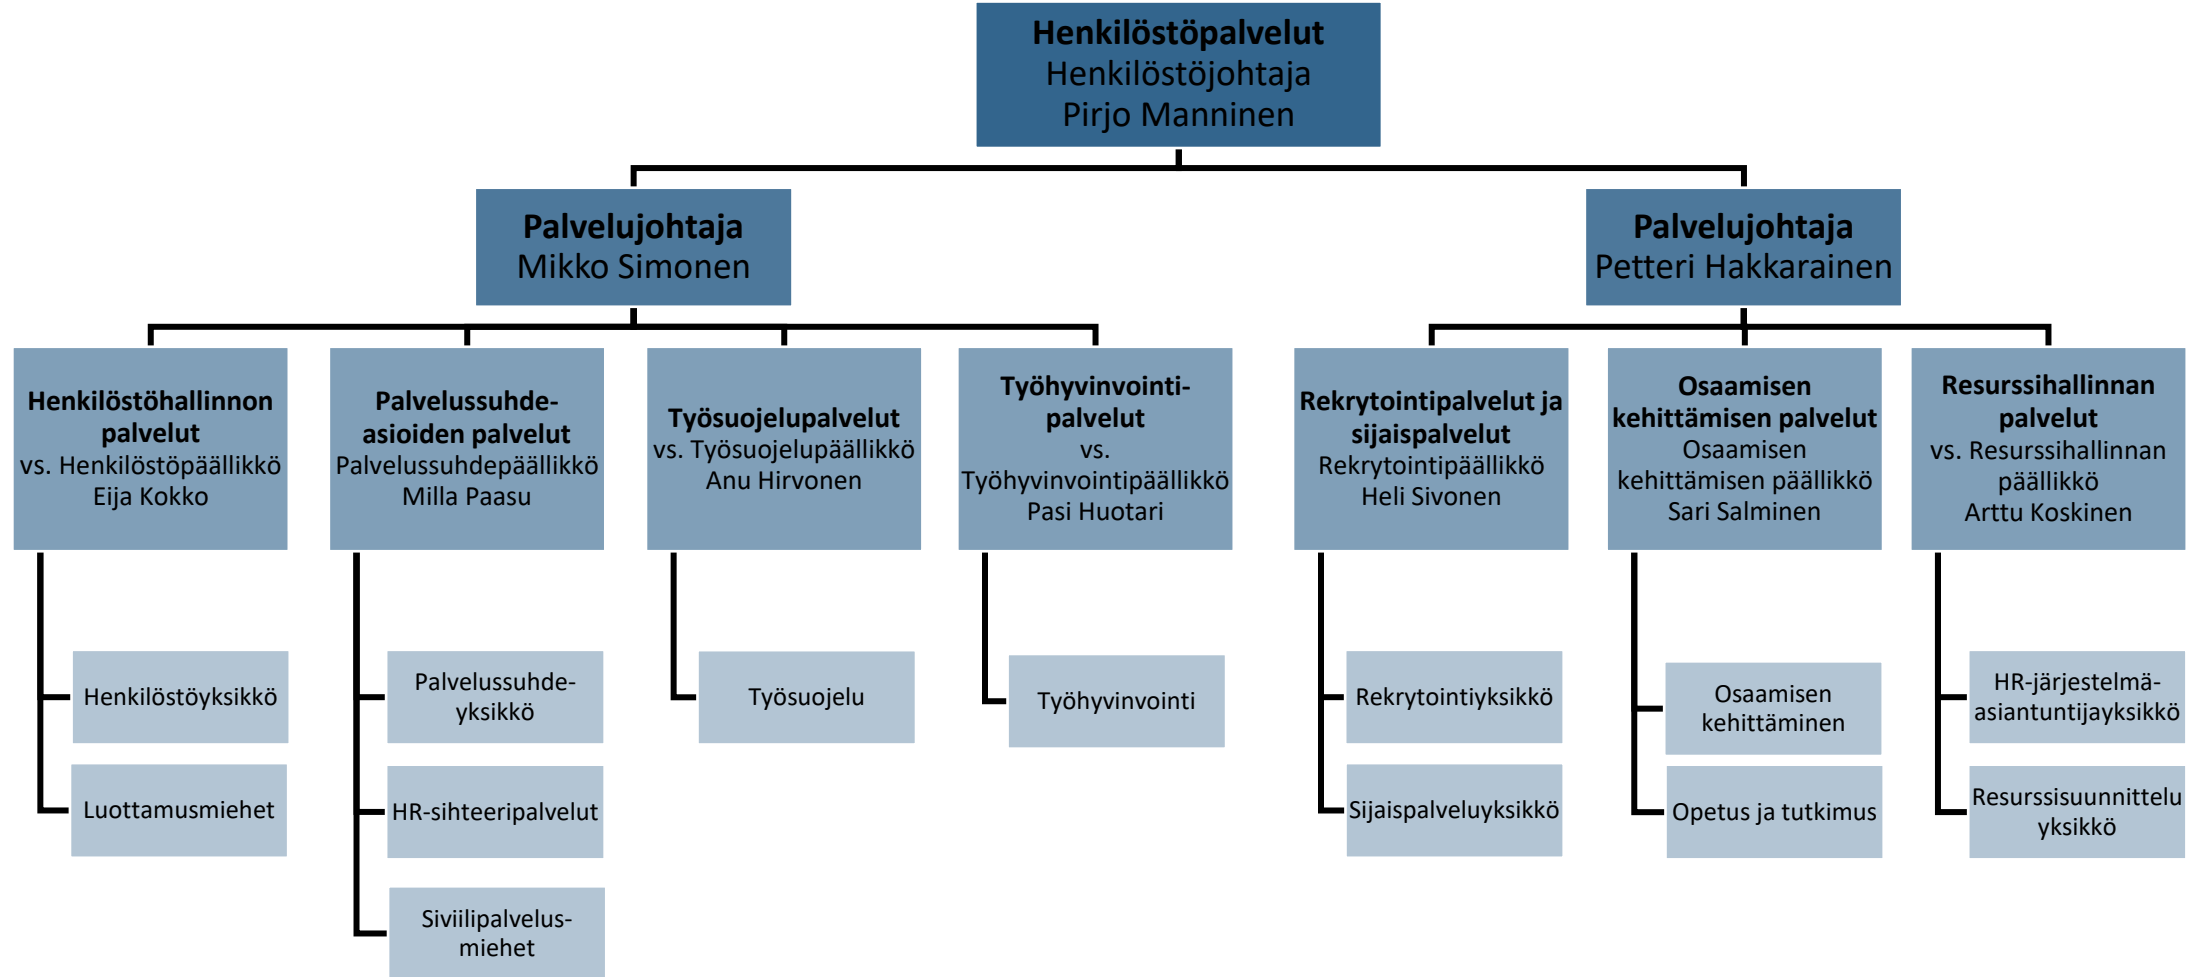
Henkilöstöpalvelut
Henkilöstöjohtaja
Pirjo Manninen

Palvelujohtaja
Mikko Simonen

Palvelujohtaja
Petteri Hakkarainen

Henkilöstöhallinnon palvelut
vs. Henkilöstöpäällikkö
Eija Kokko

Henkilöstöyksikkö

Luottamusmiehet

Palvelussuhde-asioiden palvelut
Palvelussuhdepäällikkö
Milla Paasu

Palvelussuhde-yksikkö

HR-sihteeripalvelut

Siviilipalvelus-miehet

Työsuojelupalvelut
vs. Työsuojelupäällikkö
Anu Hirvonen

Työsuojelu

Työhyvinvointi-palvelut
vs.
Työhyvinvointipäällikkö
Pasi Huotari

Työhyvinvointi

Rekrytointipalvelut ja sijaispalvelut
Rekrytointipäällikkö
Heli Sivonen

Rekrytointiyksikkö

Sijaispalveluyksikkö

Osaamisen kehittämisen palvelut
Osaamisen kehittämisen päällikkö
Sari Salminen

Osaamisen kehittäminen

Opetus ja tutkimus

Resurssihallinnan palvelut
vs. Resurssihallinnan päällikkö
Arttu Koskinen

HR-järjestelmä-asiantuntijayksikkö

Resurssisuunnittelu yksikkö